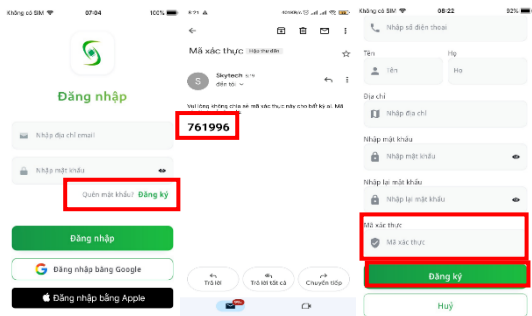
Không có SIM 07:04 100%

Đăng nhập

Nhập địa chỉ email

Nhập mật khẩu

Quên mật khẩu? Đăng ký

Đăng nhập

Đăng nhập bằng Google

Đăng nhập bằng Apple

8:21

Mã xác thực Hộp thư đến

Skytech
đến tôi

Vui lòng không chia sẻ mã xác thực này cho bất kỳ ai. Mã

761996

Trả lời

Trả lời tất cả

Chuyển tiếp

Không có SIM 08:22 82%

Nhập số điện thoại

Tên

Tên

Họ

Họ

Địa chỉ

Nhập địa chỉ

Nhập mật khẩu

Nhập mật khẩu

Nhập lại mật khẩu

Nhập lại mật khẩu

Mã xác thực

Mã xác thực

Đăng ký

Huỷ